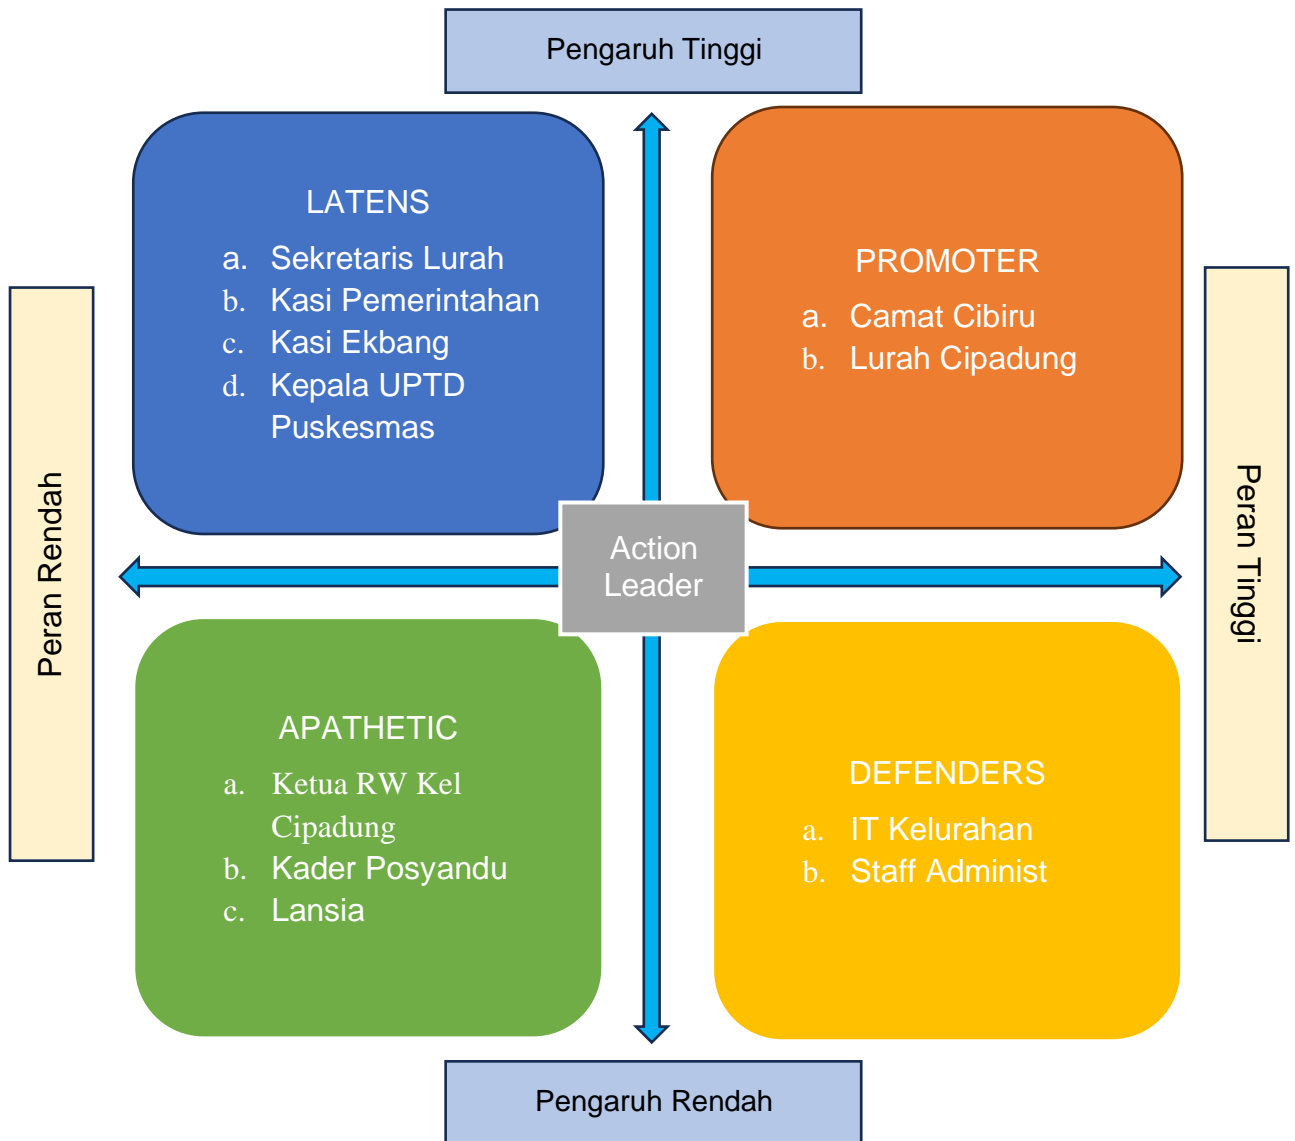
Pengaruh Tinggi

LATENS

a. Sekretaris Lurah
b. Kasi Pemerintahan
c. Kasi Ekbang
d. Kepala UPTD Puskesmas

PROMOTER

a. Camat Cibiru
b. Lurah Cipadung

Peran Rendah

Action Leader

Peran Tinggi

APATHETIC

a. Ketua RW Kel Cipadung
b. Kader Posyandu
c. Lansia

DEFENDERS

a. IT Kelurahan
b. Staff Administ

Pengaruh Rendah